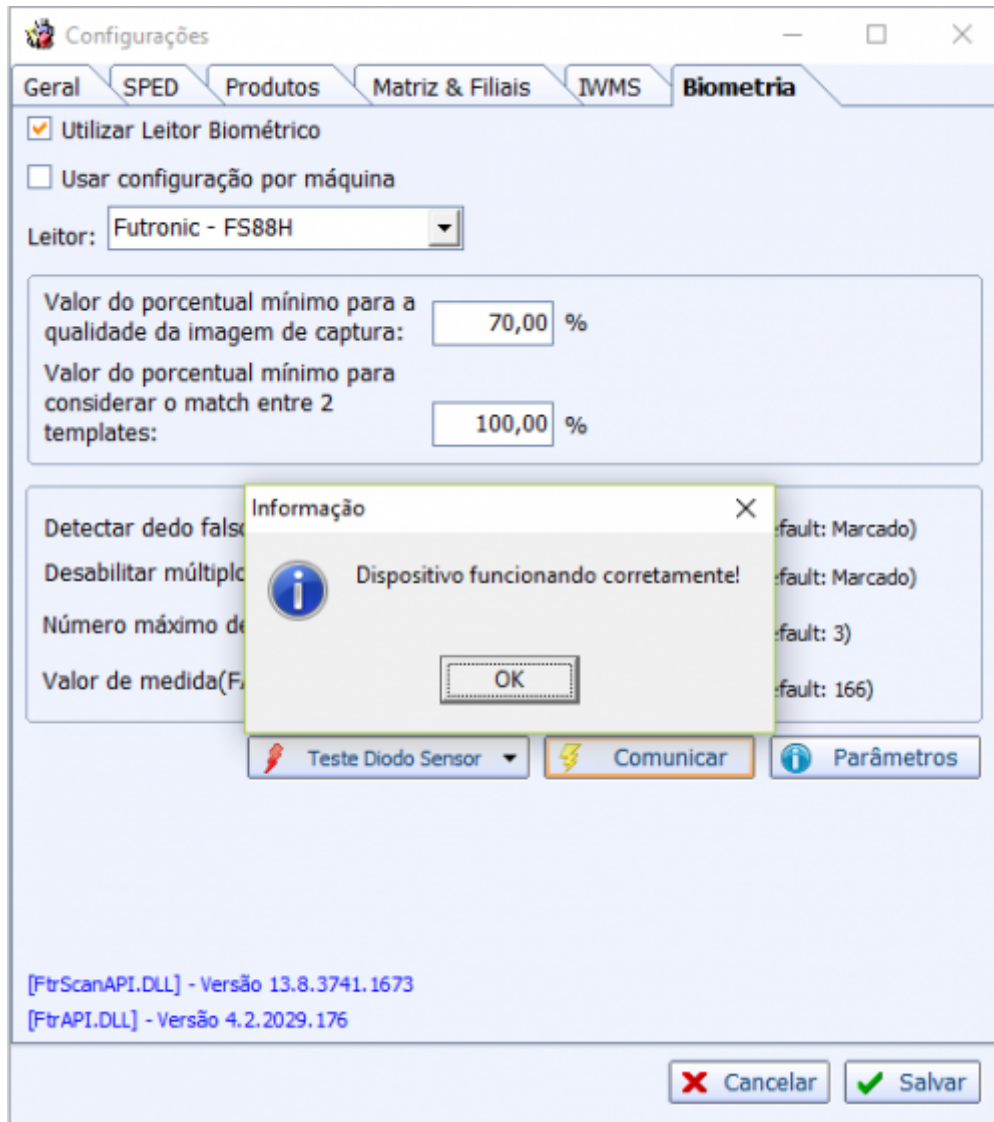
Configurações

Geral | SPED | Produtos | Matriz & Filiais | IWMS | Biometria

Utilizar Leitor Biométrico

Usar configuração por máquina

Leitor: Futronic - FS88H

Valor do porcentual mínimo para a qualidade da imagem de captura: 70,00 %

Valor do porcentual mínimo para considerar o match entre 2 templates: 100,00 %

Detectar dedo fals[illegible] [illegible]efault: Marcado)

Desabilitar múltipl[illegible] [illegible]efault: Marcado)

Número máximo de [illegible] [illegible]efault: 3)

Valor de medida(F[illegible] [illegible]efault: 166)

Informação

Dispositivo funcionando corretamente!

OK

Teste Diodo Sensor

Comunicar

Parâmetros

[FtrScanAPI.DLL] - Versão 13.8.3741.1673

[FtrAPI.DLL] - Versão 4.2.2029.176

Cancelar

Salvar